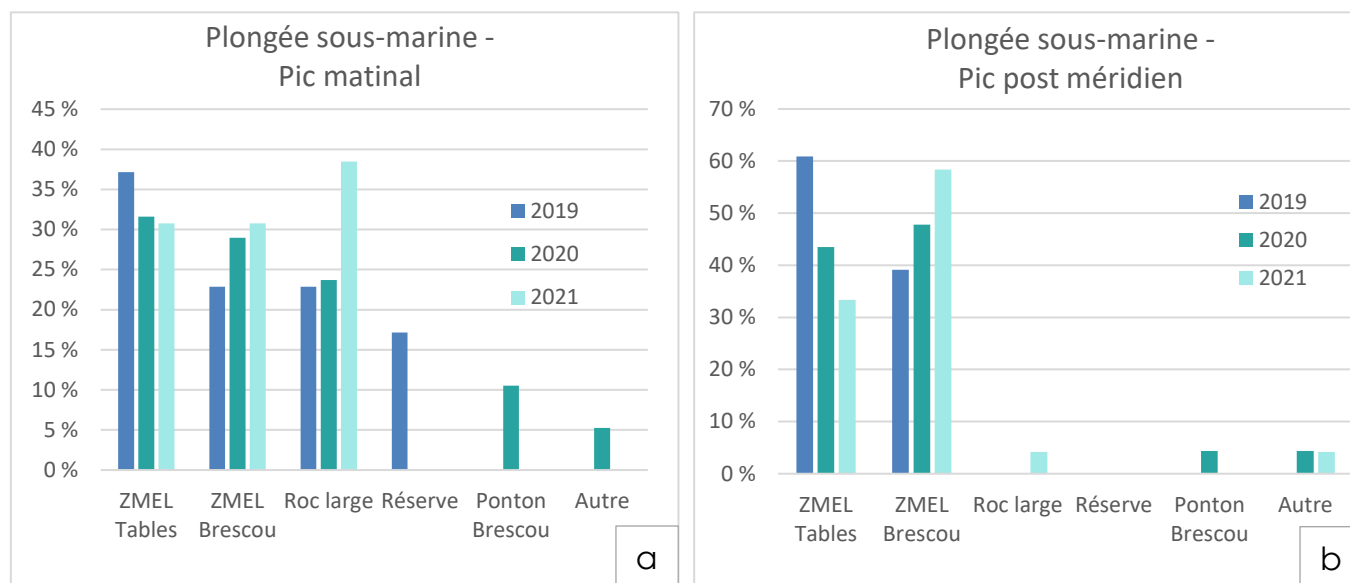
Plongée sous-marine - Pic matinal

45 %
40 %
35 %
30 %
25 %
20 %
15 %
10 %
5 %
0 %

2019
2020
2021

ZMEL Tables
ZMEL Brescou
Roc large
Réserve
Ponton Brescou
Autre

a

Plongée sous-marine - Pic post méridien

70 %
60 %
50 %
40 %
30 %
20 %
10 %
0 %

2019
2020
2021

ZMEL Tables
ZMEL Brescou
Roc large
Réserve
Ponton Brescou
Autre

b